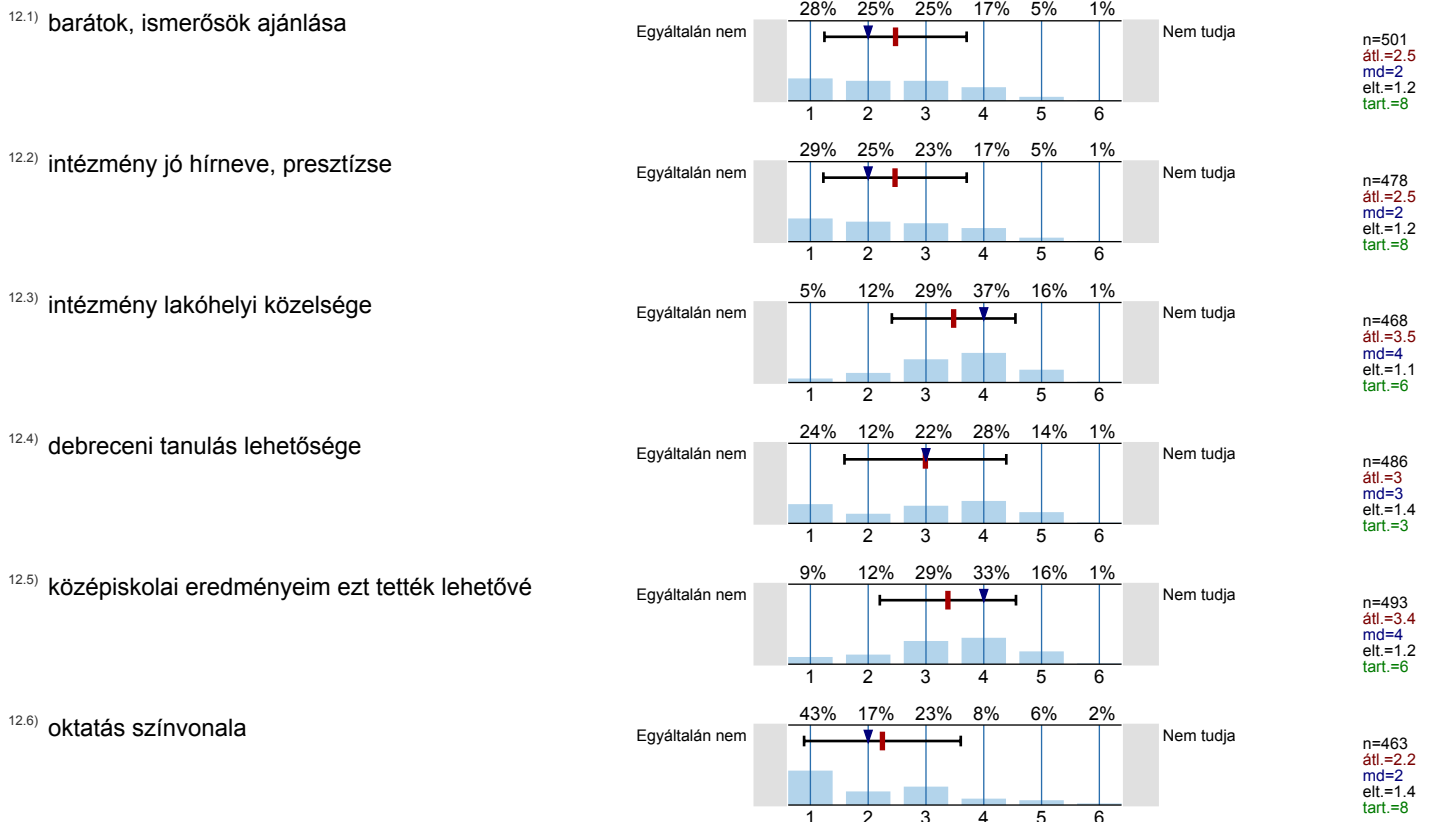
$^{12.1)}$ barátok, ismerősök ajánlása

28% 25% 25% 17% 5% 1%

Egyáltalán nem

Nem tudja

1 2 3 4 5 6

n=501
átl.=2.5
md=2
elt.=1.2
tart.=8

$^{12.2)}$ intézmény jó hírneve, presztízse

29% 25% 23% 17% 5% 1%

Egyáltalán nem

Nem tudja

1 2 3 4 5 6

n=478
átl.=2.5
md=2
elt.=1.2
tart.=8

$^{12.3)}$ intézmény lakóhelyi közelsége

5% 12% 29% 37% 16% 1%

Egyáltalán nem

Nem tudja

1 2 3 4 5 6

n=468
átl.=3.5
md=4
elt.=1.1
tart.=6

$^{12.4)}$ debreceni tanulás lehetősége

24% 12% 22% 28% 14% 1%

Egyáltalán nem

Nem tudja

1 2 3 4 5 6

n=486
átl.=3
md=3
elt.=1.4
tart.=3

$^{12.5)}$ középiskolai eredményeim ezt tették lehetővé

9% 12% 29% 33% 16% 1%

Egyáltalán nem

Nem tudja

1 2 3 4 5 6

n=493
átl.=3.4
md=4
elt.=1.2
tart.=6

$^{12.6)}$ oktatás színvonala

43% 17% 23% 8% 6% 2%

Egyáltalán nem

Nem tudja

1 2 3 4 5 6

n=463
átl.=2.2
md=2
elt.=1.4
tart.=8